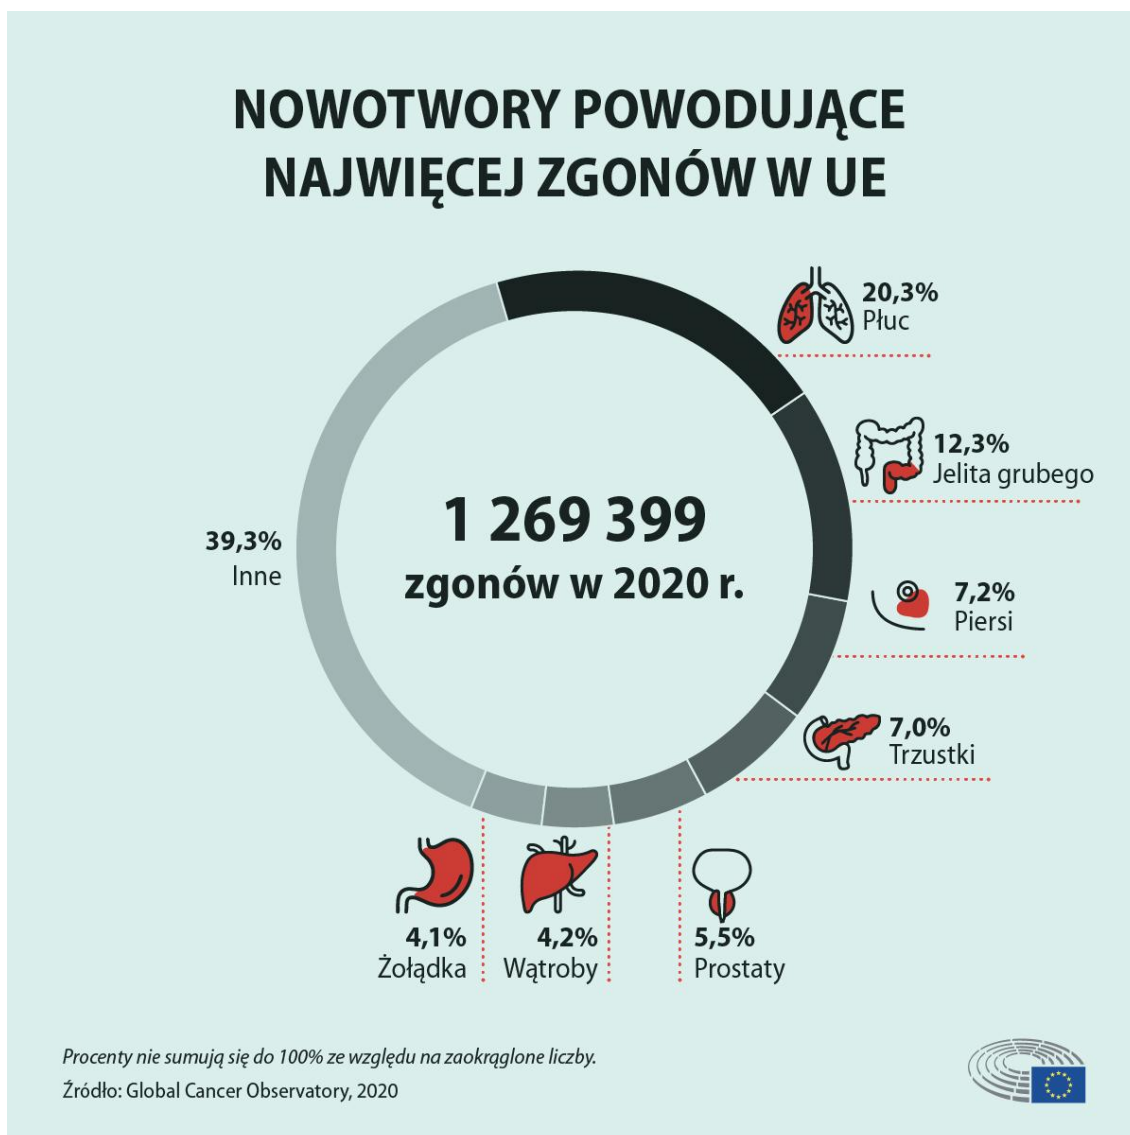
NOWOTWORY POWODUJĄCE NAJWIĘCEJ ZGONÓW W UE

20,3%
Płuc

12,3%
Jelita grubego

39,3%
Inne

1 269 399
zgonów w 2020 r.

7,2%
Piersi

7,0%
Trzustki

4,1%
Żołądka

4,2%
Wątroby

5,5%
Prostaty

Procenty nie sumują się do 100% ze względu na zaokrąglone liczby.
Źródło: Global Cancer Observatory, 2020